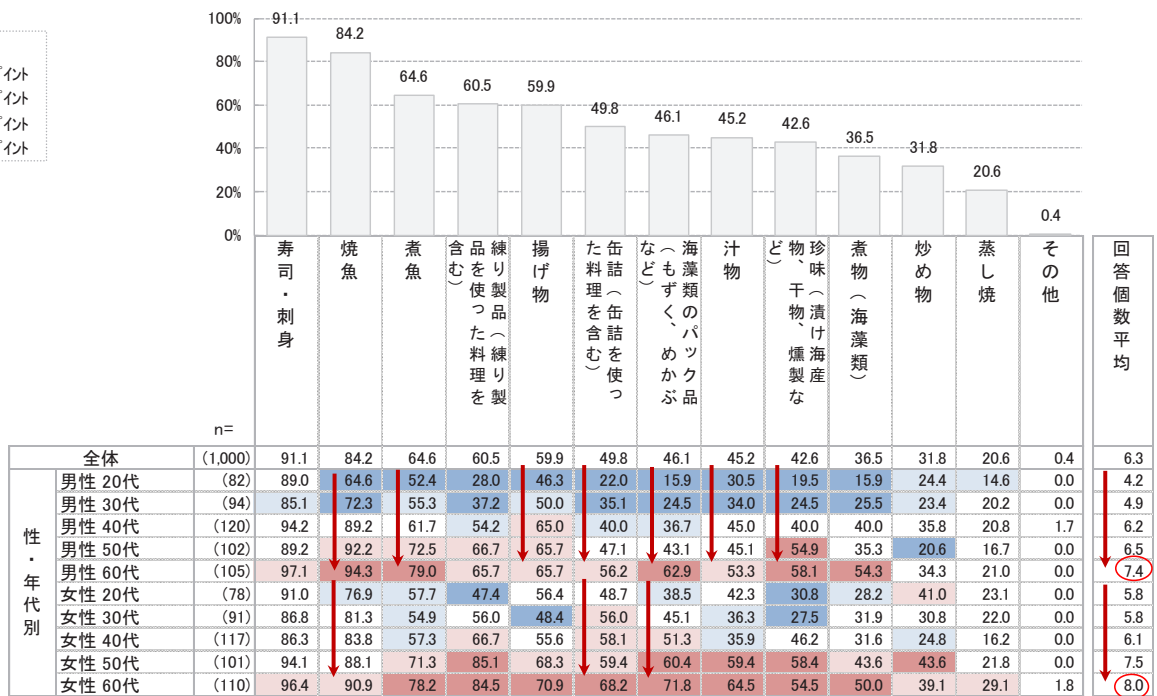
ポイント
ポイント
ポイント
ポイント

100%
80%
60%
40%
20%
0%

91.1 84.2 64.6 60.5 59.9 49.8 46.1 45.2 42.6 36.5 31.8 20.6 0.4

n=

| | | n= | 寿司・刺身 | 焼魚 | 煮魚 | 練り製品を使った料理を含む（練り製品を使った料理を含む） | 揚げ物 | 缶詰（缶詰を使った料理を含む） | 海藻類のパック品（もずく、めかぶなど） | 汁物 | 珍味（漬け海産物、干物、燻製など） | 煮物（海藻類） | 炒め物 | 蒸し焼 | その他 | 回答個数平均 |
|---|---|---|---|---|---|---|---|---|---|---|---|---|---|---|---|---|
| 全体 | | (1,000) | 91.1 | 84.2 | 64.6 | 60.5 | 59.9 | 49.8 | 46.1 | 45.2 | 42.6 | 36.5 | 31.8 | 20.6 | 0.4 | 6.3 |
| 性・年代別 | 男性 20代 | (82) | 89.0 | 64.6 | 52.4 | 28.0 | 46.3 | 22.0 | 15.9 | 30.5 | 19.5 | 15.9 | 24.4 | 14.6 | 0.0 | 4.2 |
| | 男性 30代 | (94) | 85.1 | 72.3 | 55.3 | 37.2 | 50.0 | 35.1 | 24.5 | 34.0 | 24.5 | 25.5 | 23.4 | 20.2 | 0.0 | 4.9 |
| | 男性 40代 | (120) | 94.2 | 89.2 | 61.7 | 54.2 | 65.0 | 40.0 | 36.7 | 45.0 | 40.0 | 40.0 | 35.8 | 20.8 | 1.7 | 6.2 |
| | 男性 50代 | (102) | 89.2 | 92.2 | 72.5 | 66.7 | 65.7 | 47.1 | 43.1 | 45.1 | 54.9 | 35.3 | 20.6 | 16.7 | 0.0 | 6.5 |
| | 男性 60代 | (105) | 97.1 | 94.3 | 79.0 | 65.7 | 65.7 | 56.2 | 62.9 | 53.3 | 58.1 | 54.3 | 34.3 | 21.0 | 0.0 | 7.4 |
| | 女性 20代 | (78) | 91.0 | 76.9 | 57.7 | 47.4 | 56.4 | 48.7 | 38.5 | 42.3 | 30.8 | 28.2 | 41.0 | 23.1 | 0.0 | 5.8 |
| | 女性 30代 | (91) | 86.8 | 81.3 | 54.9 | 56.0 | 48.4 | 56.0 | 45.1 | 36.3 | 27.5 | 31.9 | 30.8 | 22.0 | 0.0 | 5.8 |
| | 女性 40代 | (117) | 86.3 | 83.8 | 57.3 | 66.7 | 55.6 | 58.1 | 51.3 | 35.9 | 46.2 | 31.6 | 24.8 | 16.2 | 0.0 | 6.1 |
| | 女性 50代 | (101) | 94.1 | 88.1 | 71.3 | 85.1 | 68.3 | 59.4 | 60.4 | 59.4 | 58.4 | 43.6 | 43.6 | 21.8 | 0.0 | 7.5 |
| | 女性 60代 | (110) | 96.4 | 90.9 | 78.2 | 84.5 | 70.9 | 68.2 | 71.8 | 64.5 | 54.5 | 50.0 | 39.1 | 29.1 | 1.8 | 8.0 |